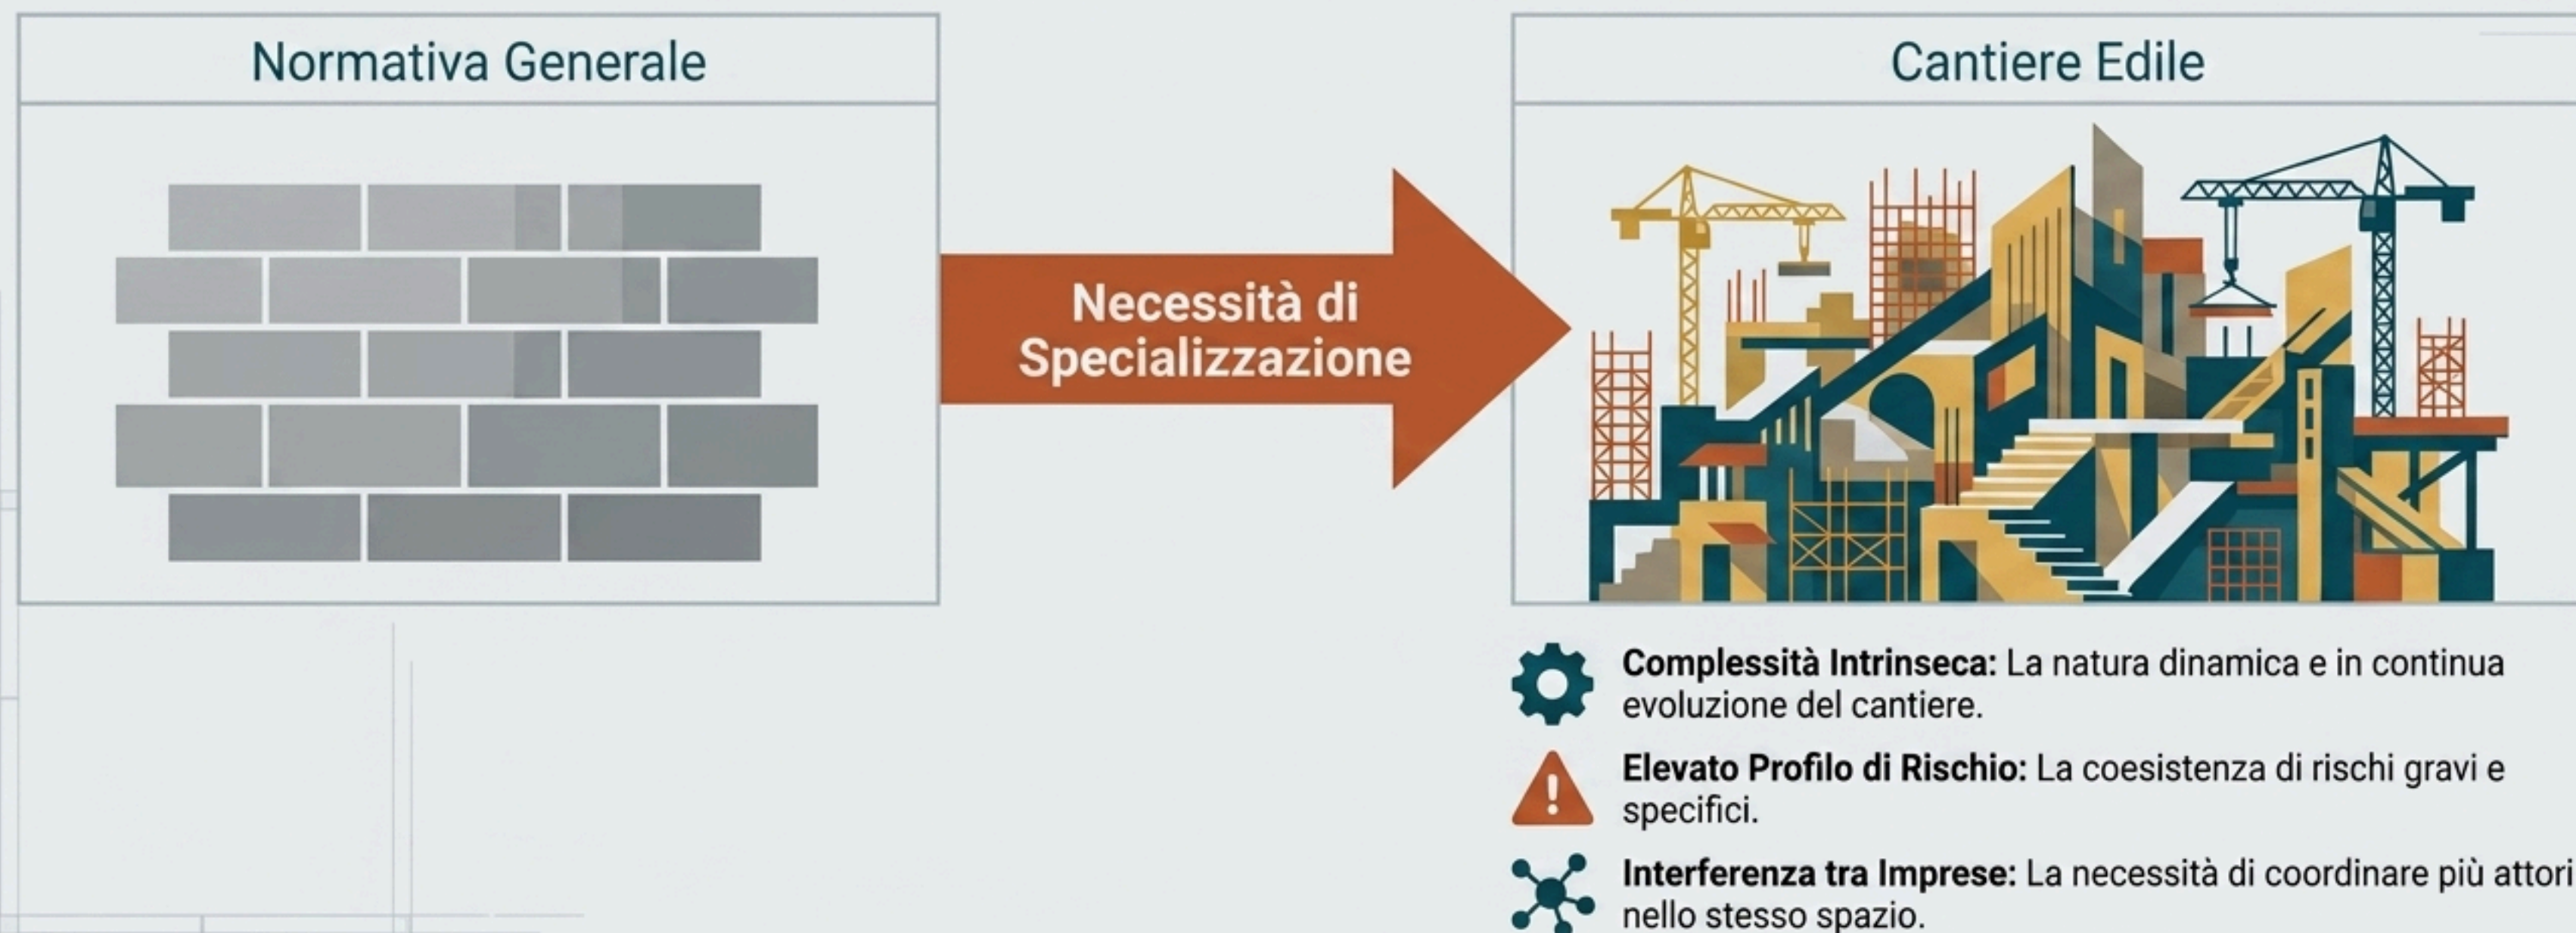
Normativa Generale

Necessità di Specializzazione

Cantiere Edile

**Complessità Intrinseca:** La natura dinamica e in continua evoluzione del cantiere.

**Elevato Profilo di Rischio:** La coesistenza di rischi gravi e specifici.

**Interferenza tra Imprese:** La necessità di coordinare più attori nello stesso spazio.